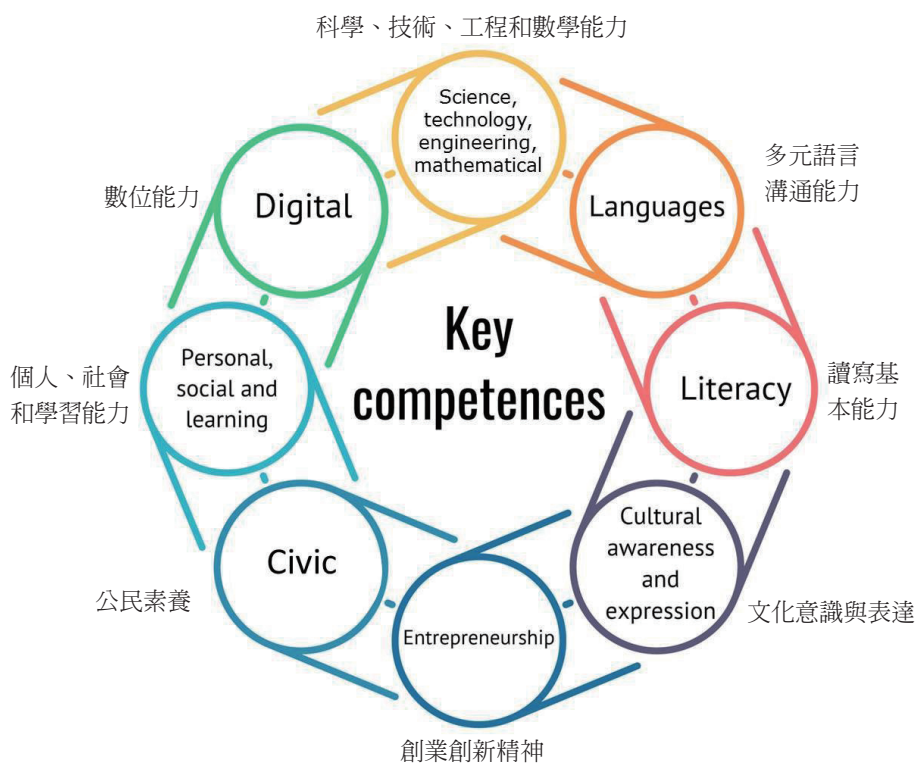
科學、技術、工程和數學能力

Science, technology, engineering, mathematical

多元語言溝通能力

Languages

數位能力

Digital

Key competences

Literacy

讀寫基本能力

個人、社會和學習能力

Personal, social and learning

Cultural awareness and expression

文化意識與表達

Civic

公民素養

Entrepreneurship

創業創新精神